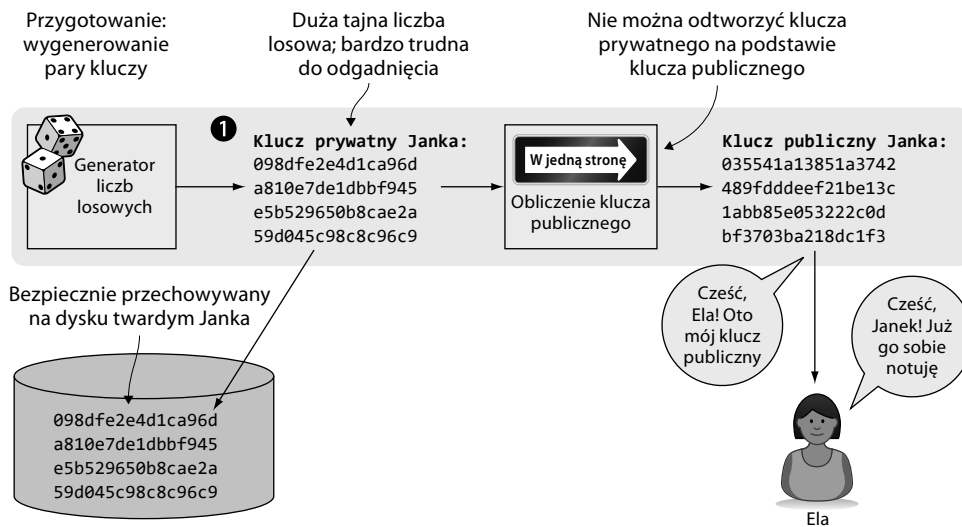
Przygotowanie: wygenerowanie pary kluczy

Duża tajna liczba losowa; bardzo trudna do odgadnięcia

Nie można odtworzyć klucza prywatnego na podstawie klucza publicznego

Generator liczb losowych

1

Klucz prywatny Janka:
098dfe2e4d1ca96d
a810e7de1dbbf945
e5b529650b8cae2a
59d045c98c8c96c9

W jedną stronę

Obliczenie klucza publicznego

Klucz publiczny Janka:
035541a13851a3742
489fdddeef21be13c
1abb85e053222c0d
bf3703ba218dc1f3

Bezpiecznie przechowywany na dysku twardym Janka

098dfe2e4d1ca96d
a810e7de1dbbf945
e5b529650b8cae2a
59d045c98c8c96c9

Cześć, Ela! Oto mój klucz publiczny

Cześć, Janek! Już go sobie notuję

Ela